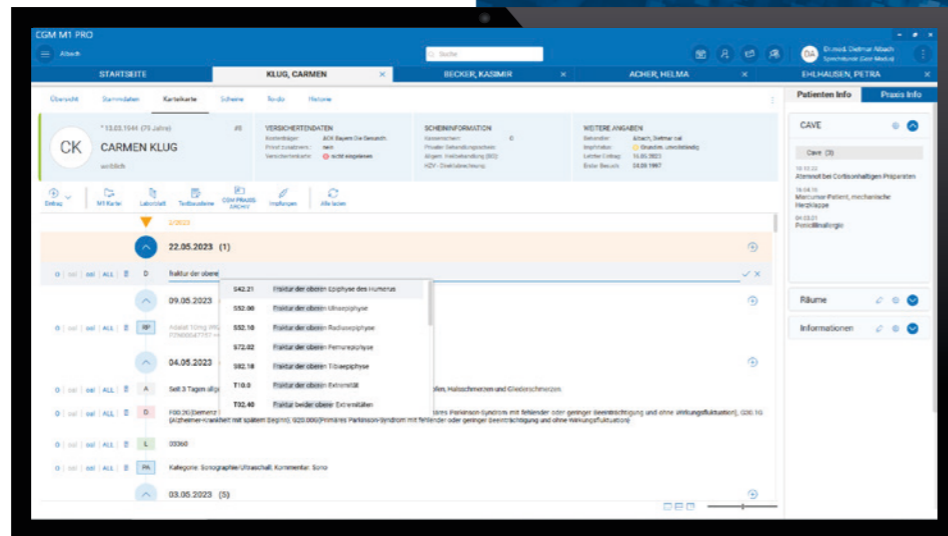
CGM M1 PRO

Albach

Suche

Dr. med. Dietmar Albach
Sprechstunde (Gast-Modus)

STARTSEITE

KLUG, CARMEN

BECKER, KASIMIR

ACHER, HELMA

EHLHAUSEN, PETRA

Übersicht | Stammdaten | Karteikarte | Scheine | To-do | Historie

Patienten Info | Praxis Info

CK

* 13.03.1944 (79 Jahre)

CARMEN KLUG

weiblich

#8

VERSICHERTENDATEN
Kostenträger: AOK Bayern Die Gesundh.
Privat zusätzvers.: nein
Versichertenkarte: nicht eingelesen

SCHEININFORMATION
Kassenschein: 0
Privater Behandlungsschein:
Allgem. Heilbehandlung (BG):
HZV-Direktabrechnung:

WEITERE ANGABEN
Behandler: Albach, Dietmar (sa)
Impfstatus: Grundimm. unvollständig
Letzter Eintrag: 16.05.2023
Erster Besuch: 03.09.1997

CAVE

Cave (3)

Allergie
Allergie bei Cortisonhaltigen Präparaten

16.04.16
Marcumar Patient, mechanische Herzklappe

04.03.21
Penicillinallergie

Räume

Informationen

Eintrag | M1 Karten | Laborblatt | Textbausteine | CGM PRAXISARCHIV | Impfungen | Alle laden

2/2023

22.05.2023 (1)

D

fraktur der oberen

S42.21 Fraktur der oberen Epiphyse des Humerus
S52.00 Fraktur der oberen Ulnaepiphyse
S52.10 Fraktur der oberen Radiusepiphyse
S72.02 Fraktur der oberen Femurepiphyse
S82.18 Fraktur der oberen Tibiaepiphyse
T10.0 Fraktur der oberen Extremität
T02.40 Fraktur beider oberer Extremitäten

09.05.2023

RP

04.05.2023

A Seit 3 Tagen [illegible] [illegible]fen, Halsschmerzen und Gliederschmerzen.

D F00.2G(Demenz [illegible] ... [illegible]ares Parkinson-Syndrom mit fehlender oder geringer Beeinträchtigung und ohne Wirkungsfluktuation), G30.1G (Alzheimer-Krankheit mit spätem Beginn), G20.00G(Primäres Parkinson-Syndrom mit fehlender oder geringer Beeinträchtigung und ohne Wirkungsfluktuation)

L 03360

PA Kategorie: Sonographie/Ultraschall, Kommentar: Sono

03.05.2023 (5)

0 | sel | sel | ALL